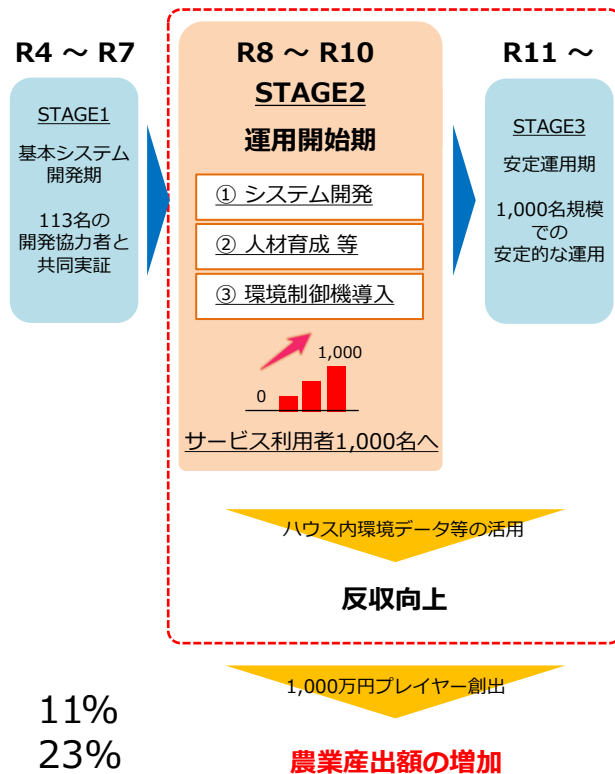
R4 ～ R7

STAGE1

基本システム開発期

113名の開発協力者と共同実証

R8 ～ R10

STAGE2

運用開始期

① システム開発

② 人材育成 等

③ 環境制御機導入

1,000

0

サービス利用者1,000名へ

R11 ～

STAGE3

安定運用期

1,000名規模での安定的な運用

ハウス内環境データ等の活用

反収向上

1,000万円プレイヤー創出

11%

23%

農業産出額の増加